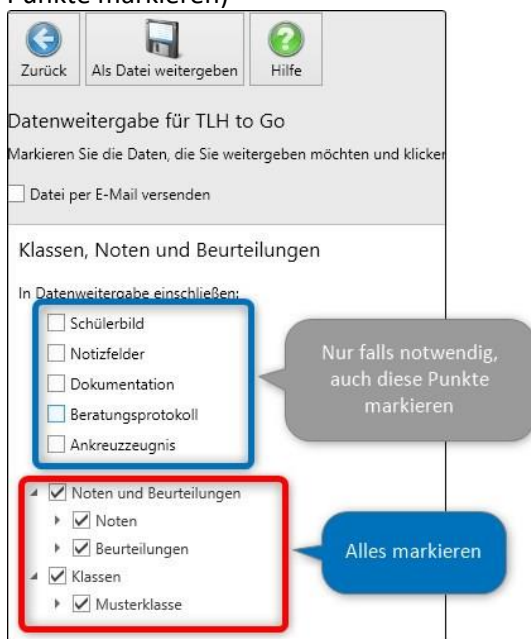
Punkte markieren)

Zurück
Als Datei weitergeben
Hilfe

Datenweitergabe für TLH to Go

Markieren Sie die Daten, die Sie weitergeben möchten und klicker

Datei per E-Mail versenden

Klassen, Noten und Beurteilungen

In Datenweitergabe einschließen:

Schülerbild
Notizfelder
Dokumentation
Beratungsprotokoll
Ankreuzzeugnis

Nur falls notwendig, auch diese Punkte markieren

Noten und Beurteilungen
Noten
Beurteilungen
Klassen
Musterklasse

Alles markieren